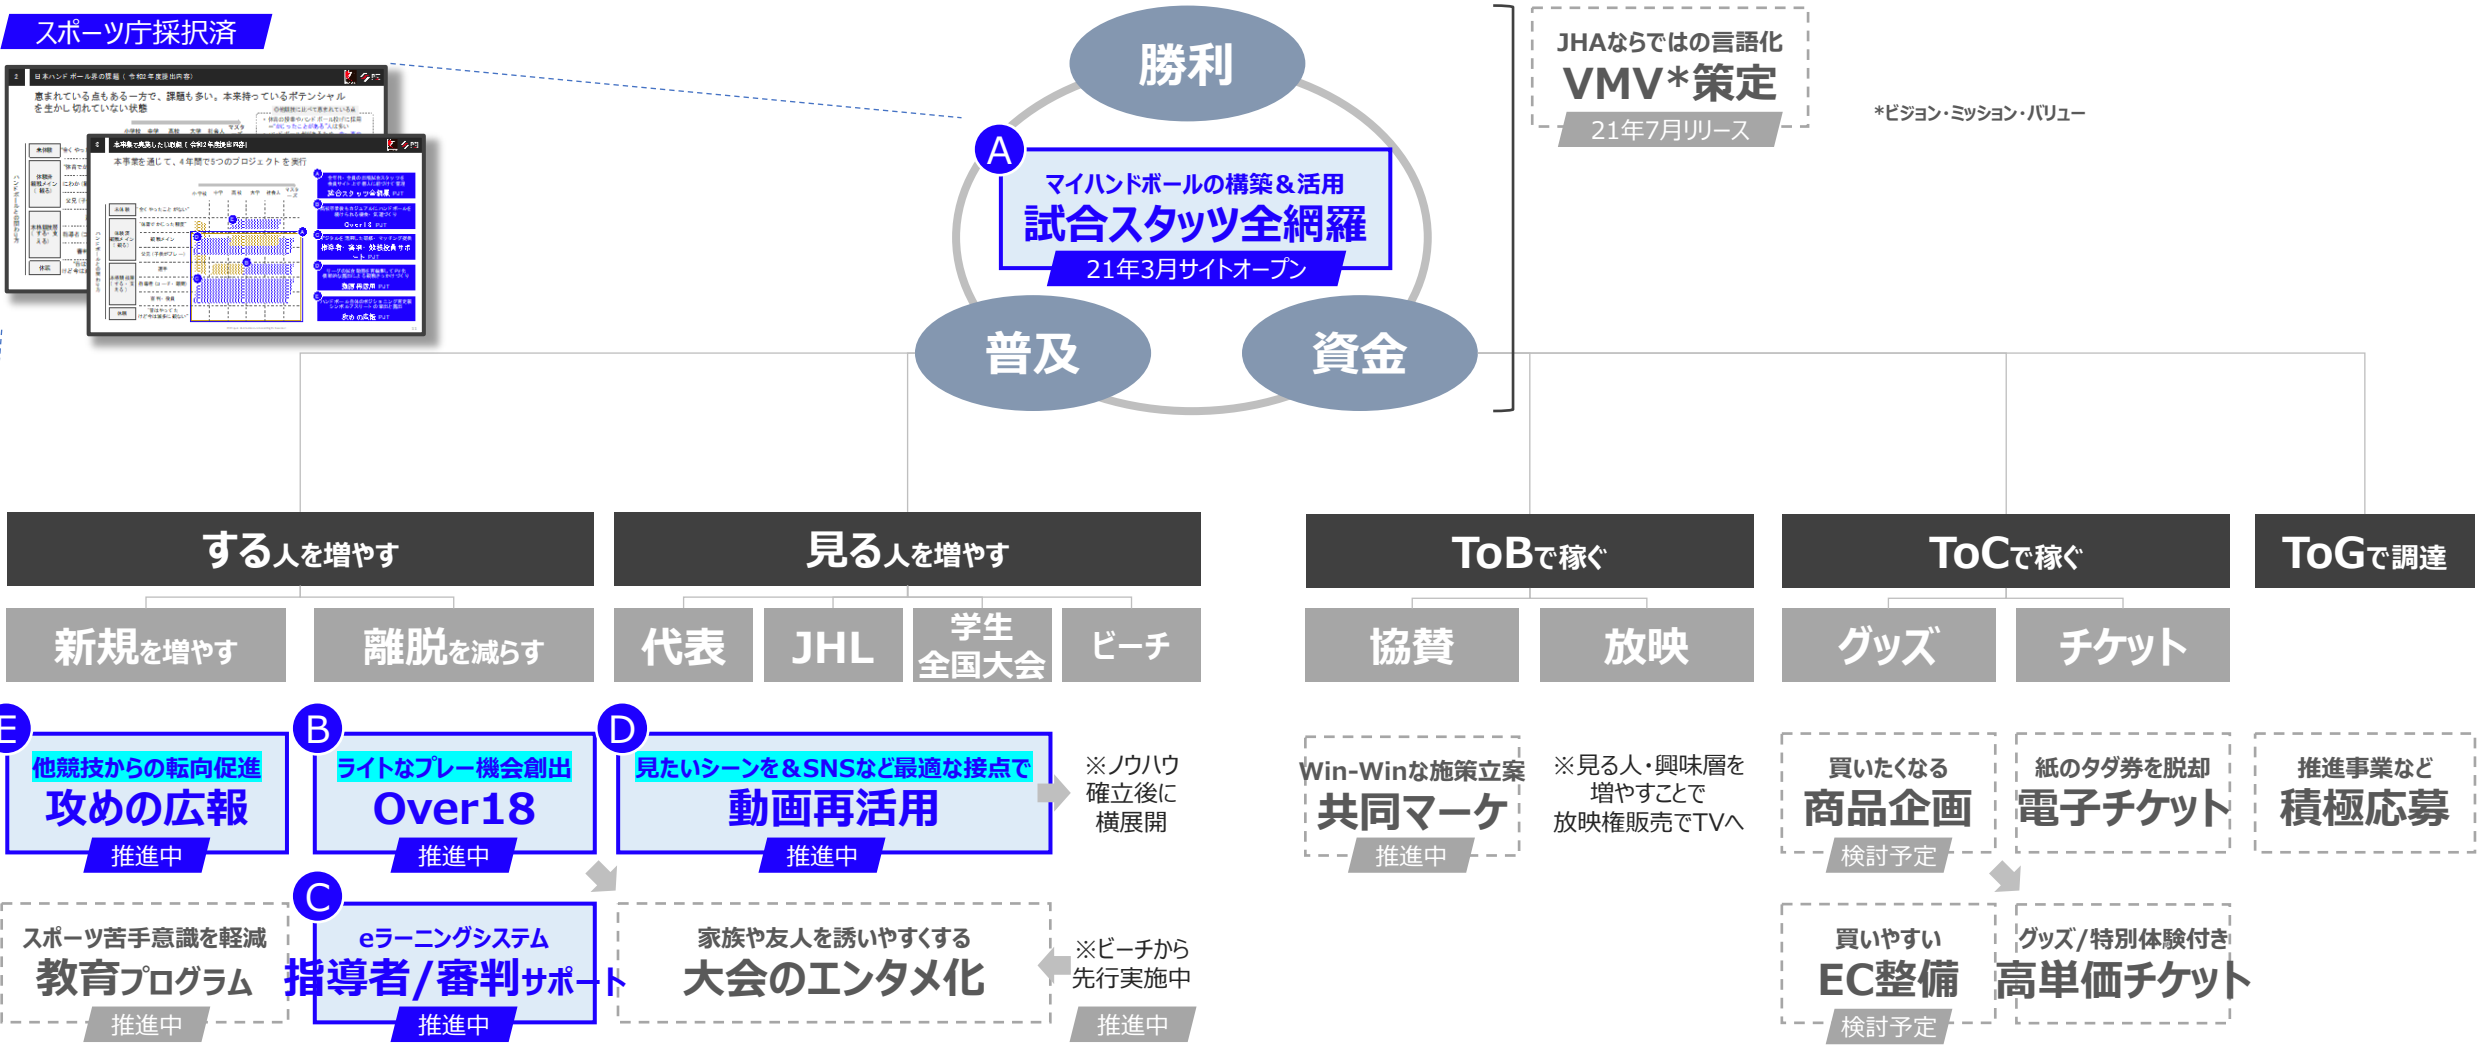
スポーツ庁採択済

勝利

A
マイハンドボールの構築＆活用
試合スタッツ全網羅
21年3月サイトオープン

普及

資金

JHAならではの言語化
VMV*策定
21年7月リリース

*ビジョン・ミッション・バリュー

するを増やす

見るを増やす

ToBで稼ぐ

ToCで稼ぐ

ToGで調達

新規を増やす

離脱を減らす

代表

JHL

学生全国大会

ビーチ

協賛

放映

グッズ

チケット

E
他競技からの転向促進
攻めの広報
推進中

B
ライトなプレー機会創出
Over18
推進中

D
見たいシーンを＆SNSなど最適な接点で
動画再活用
推進中

※ノウハウ確立後に横展開

Win-Winな施策立案
共同マーケ
推進中

※見る人・興味層を増やすことで放映権販売でTVへ

買いたくなる
商品企画
検討予定

紙のタダ券を脱却
電子チケット

推進事業など
積極応募

スポーツ苦手意識を軽減
教育プログラム
推進中

C
eラーニングシステム
指導者/審判サポート
推進中

家族や友人を誘いやすくする
大会のエンタメ化

※ビーチから先行実施中
推進中

買いやすい
EC整備
検討予定

グッズ/特別体験付き
高単価チケット